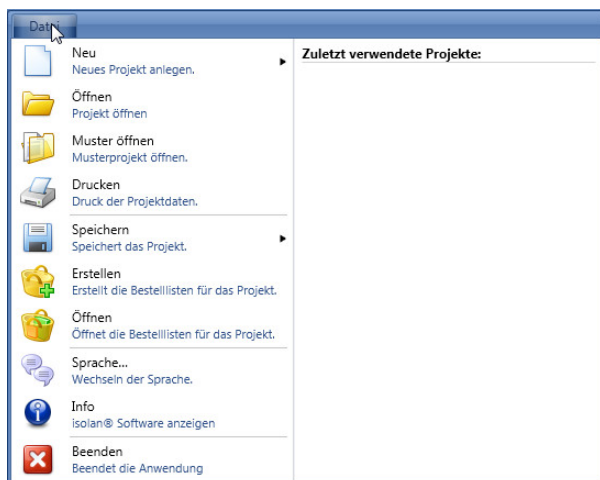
Datei

Neu
Neues Projekt anlegen.

Öffnen
Projekt öffnen

Muster öffnen
Musterprojekt öffnen.

Drucken
Druck der Projektdaten.

Speichern
Speichert das Projekt.

Erstellen
Erstellt die Bestelllisten für das Projekt.

Öffnen
Öffnet die Bestelllisten für das Projekt.

Sprache...
Wechseln der Sprache.

Info
isolan® Software anzeigen

Beenden
Beendet die Anwendung

Zuletzt verwendete Projekte: